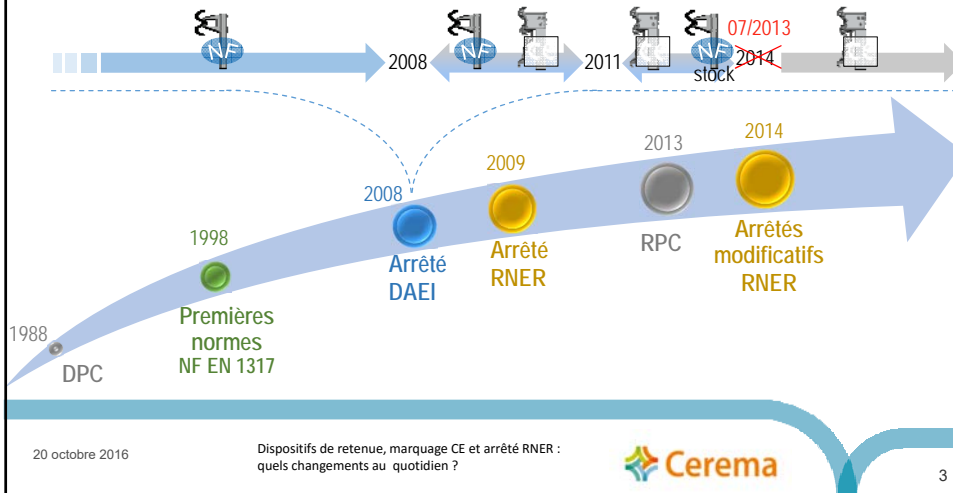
NF

2008

NF

2011

NF

07/2013

~~2014~~

stock

2008

2009

2013

2014

1998

Arrêté DAEI

Arrêté RNER

RPC

Arrêtés modificatifs RNER

1988

Premières normes NF EN 1317

DPC

20 octobre 2016

Dispositifs de retenue, marquage CE et arrêté RNER : quels changements au quotidien ?

Cerema

3